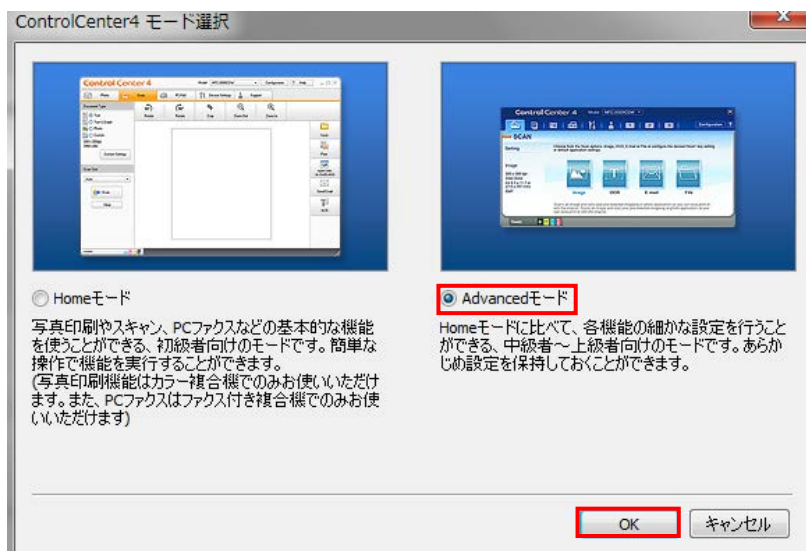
ControlCenter4 モード選択

Control Center 4

Control Center 4

SCAN

Image

OCR

E-mail

File

Homeモード

写真印刷やスキャン、PCファクスなどの基本的な機能を使うことができる、初級者向けのモードです。簡単な操作で機能を実行することができます。
(写真印刷機能はカラー複合機でのみお使いいただけます。また、PCファクスはファクス付き複合機でのみお使いいただけます)

Advancedモード

Homeモードに比べて、各機能の細かな設定を行うことができる、中級者～上級者向けのモードです。あらかじめ設定を保持しておくことができます。

OK

キャンセル